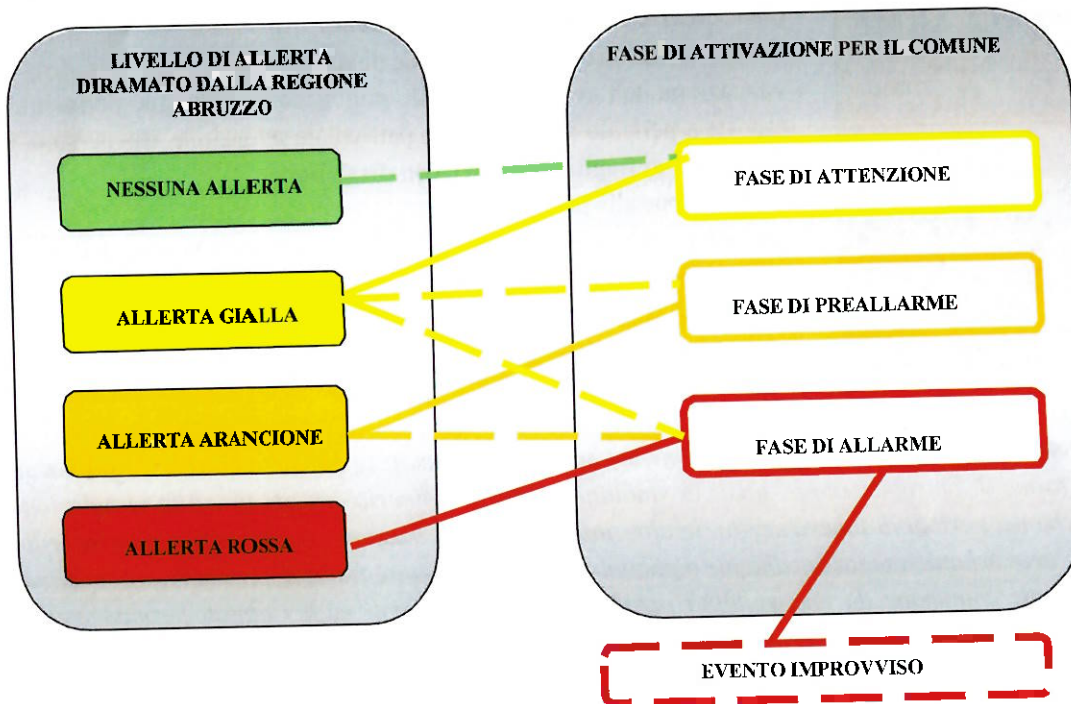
LIVELLO DI ALLERTA DIRAMATO DALLA REGIONE ABRUZZO

NESSUNA ALLERTA

ALLERTA GIALLA

ALLERTA ARANCIONE

ALLERTA ROSSA

FASE DI ATTIVAZIONE PER IL COMUNE

FASE DI ATTENZIONE

FASE DI PREALLARME

FASE DI ALLARME

EVENTO IMPROVVISO